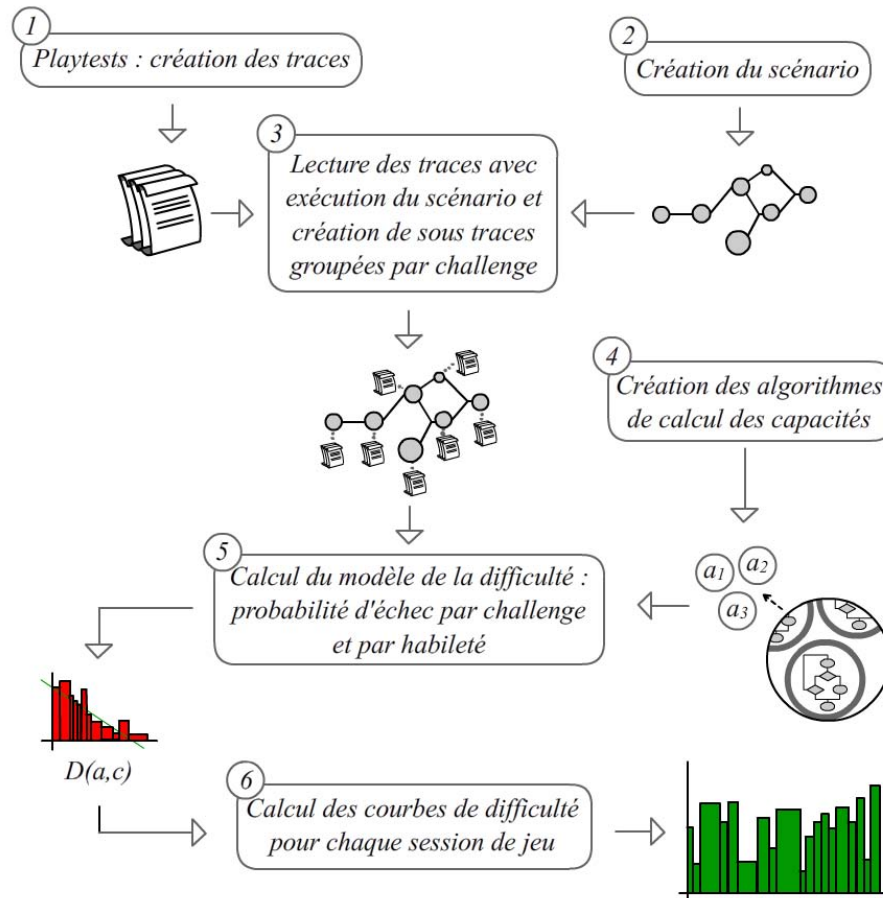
1
Playtests : création des traces

2
Création du scénario

3
Lecture des traces avec exécution du scénario et création de sous traces groupées par challenge

4
Création des algorithmes de calcul des capacités

$a_1$ $a_2$ $a_3$

5
Calcul du modèle de la difficulté : probabilité d'échec par challenge et par habileté

D(a,c)

6
Calcul des courbes de difficulté pour chaque session de jeu